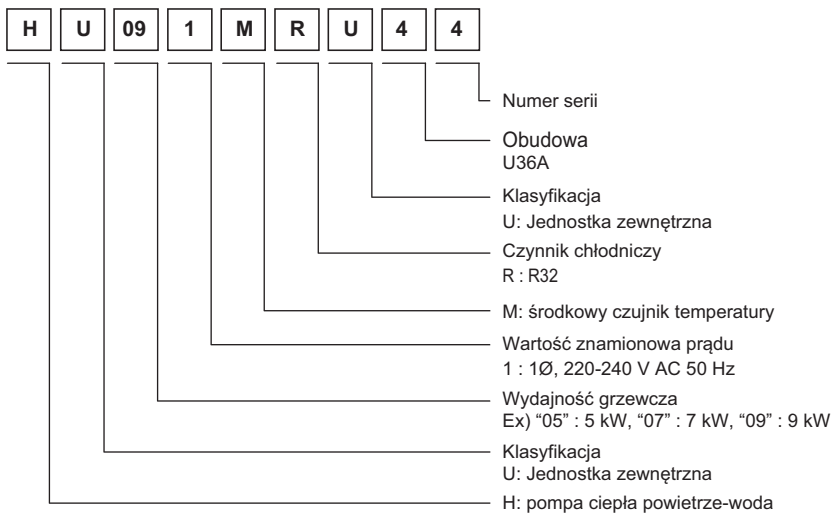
H U 09 1 M R U 4 4

Numer serii

Obudowa
U36A

Klasyfikacja
U: Jednostka zewnętrzna

Czynnik chłodniczy
R : R32

M: środkowy czujnik temperatury

Wartość znamionowa prądu
1 : 1Ø, 220-240 V AC 50 Hz

Wydajność grzewcza
Ex) “05” : 5 kW, “07” : 7 kW, “09” : 9 kW

Klasyfikacja
U: Jednostka zewnętrzna

H: pompa ciepła powietrze-woda